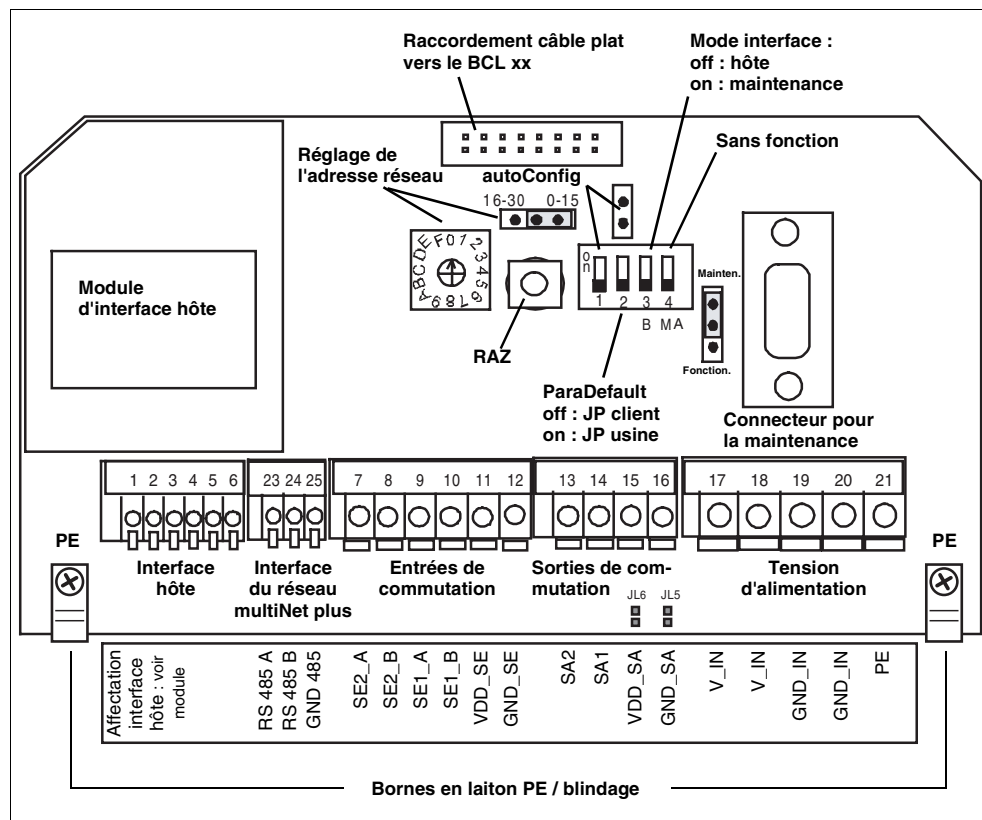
Raccordement câble plat vers le BCL xx

Mode interface :
off : hôte
on : maintenance

Sans fonction

Réglage de l'adresse réseau

autoConfig

16-30 0-15

on

1 2 3 4

B M A

Mainten.

Fonction.

Module d'interface hôte

RAZ

ParaDefault
off : JP client
on : JP usine

Connecteur pour la maintenance

1 2 3 4 5 6 23 24 25 7 8 9 10 11 12 13 14 15 16 17 18 19 20 21

PE

PE

Interface hôte

Interface du réseau multiNet plus

Entrées de commutation

Sorties de commutation

JL6 JL5

Tension d'alimentation

Affectation interface hôte : voir module

RS 485 A
RS 485 B
GND 485
SE2_A
SE2_B
SE1_A
SE1_B
VDD_SE
GND_SE
SA2
SA1
VDD_SA
GND_SA
V_IN
V_IN
GND_IN
GND_IN
PE

Bornes en laiton PE / blindage